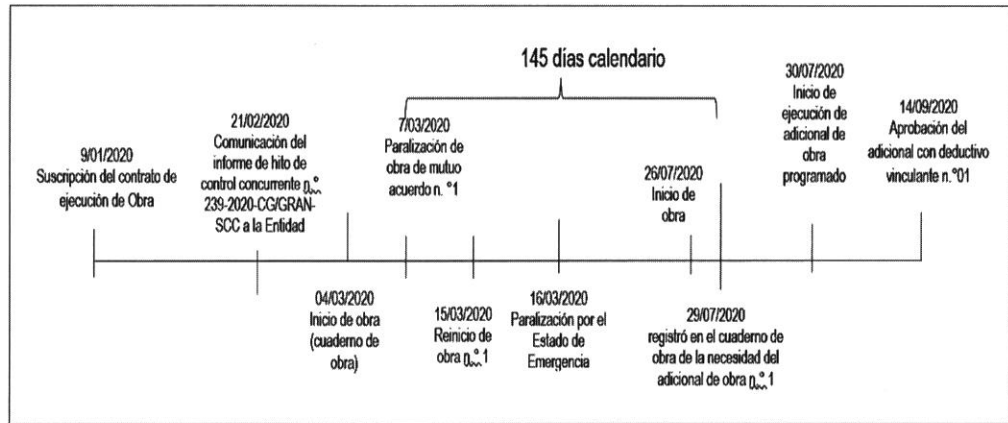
145 días calendario

9/01/2020
Suscripción del contrato de ejecución de Obra

21/02/2020
Comunicación del informe de hito de control concurrente n.° 239-2020-CG/GRAN-SCC a la Entidad

7/03/2020
Paralización de obra de mutuo acuerdo n. °1

26/07/2020
Inicio de obra

30/07/2020
Inicio de ejecución de adicional de obra programado

14/09/2020
Aprobación del adicional con deductivo vinculante n.°01

04/03/2020
Inicio de obra (cuaderno de obra)

15/03/2020
Reinicio de obra n.° 1

16/03/2020
Paralización por el Estado de Emergencia

29/07/2020
registró en el cuaderno de obra de la necesidad del adicional de obra n.° 1